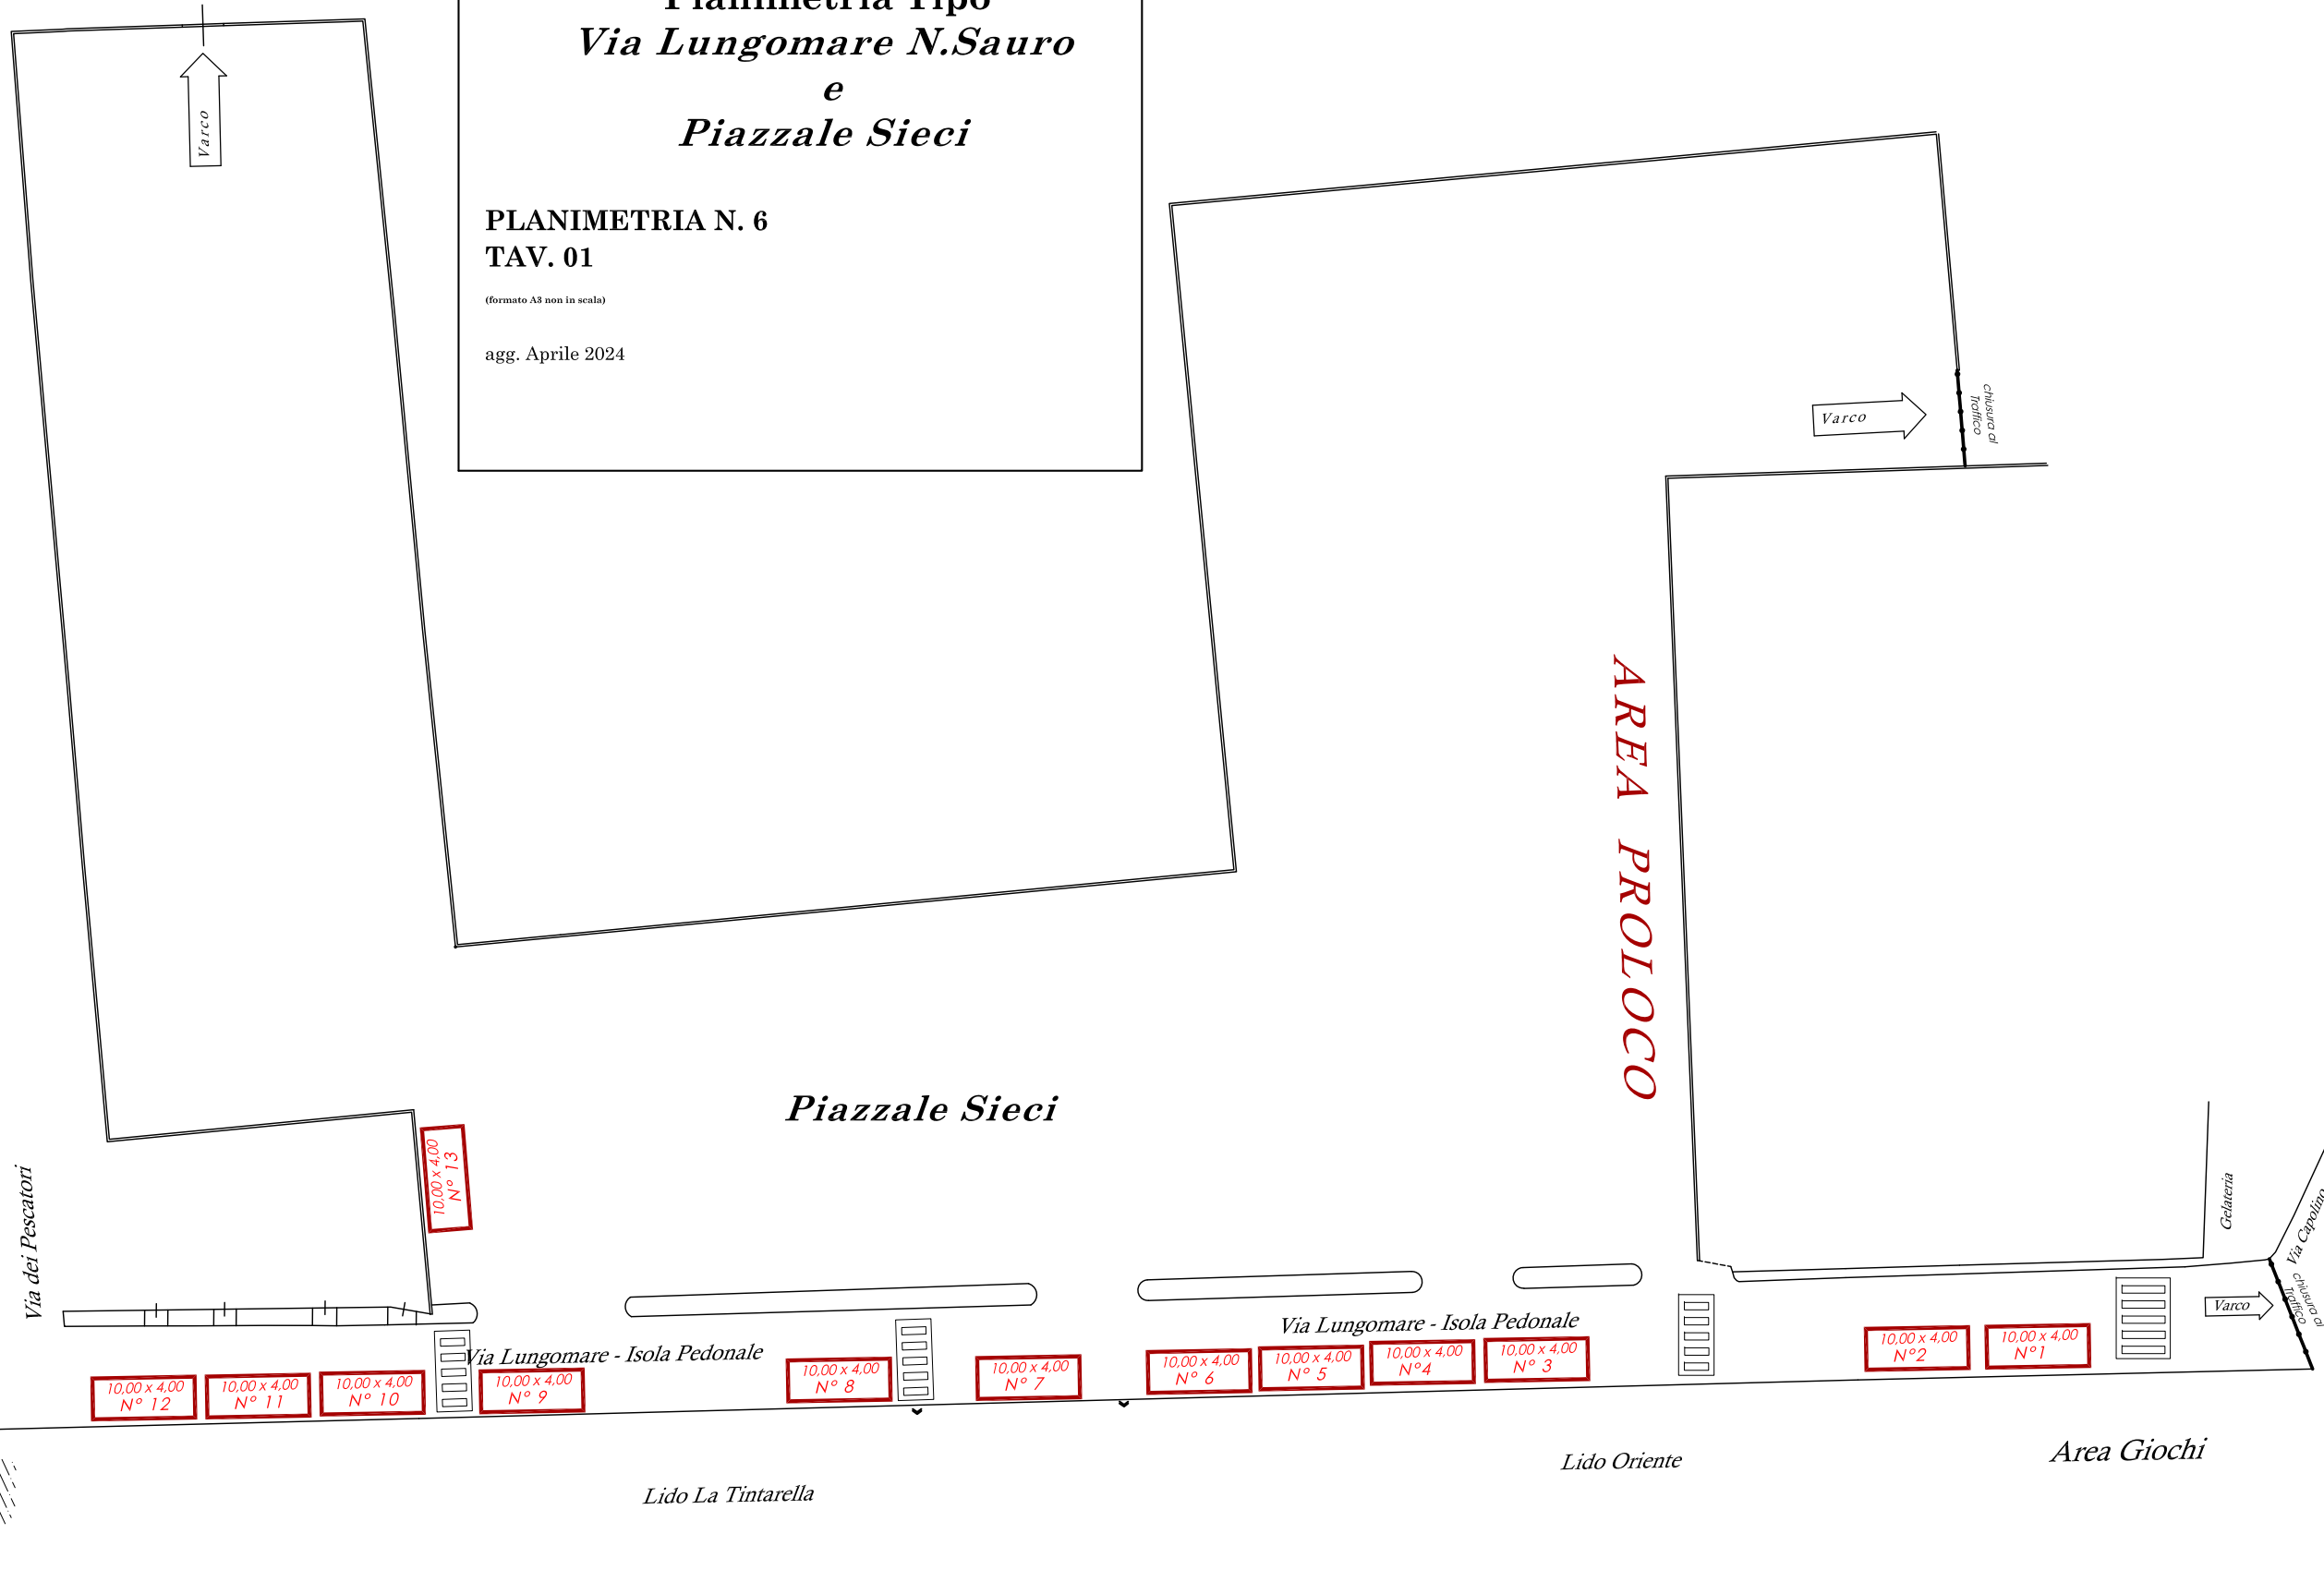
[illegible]
Via Lungomare N.Sauro
e
Piazzale Sieci

PLANIMETRIA N. 6
TAV. 01
(formato A3 non in scala)

agg. Aprile 2024

Varco

Varco

chiusura al Traffico

AREA PROLOCO

Piazzale Sieci

Via dei Pescatori

10,00 x 4,00
N° 13

Gelateria

Via Capolino

chiusura al Traffico

Varco

Via Lungomare - Isola Pedonale

Via Lungomare - Isola Pedonale

10,00 x 4,00
N° 12

10,00 x 4,00
N° 11

10,00 x 4,00
N° 10

10,00 x 4,00
N° 9

10,00 x 4,00
N° 8

10,00 x 4,00
N° 7

10,00 x 4,00
N° 6

10,00 x 4,00
N° 5

10,00 x 4,00
N°4

10,00 x 4,00
N° 3

10,00 x 4,00
N°2

10,00 x 4,00
N°1

Lido La Tintarella

Lido Oriente

Area Giochi